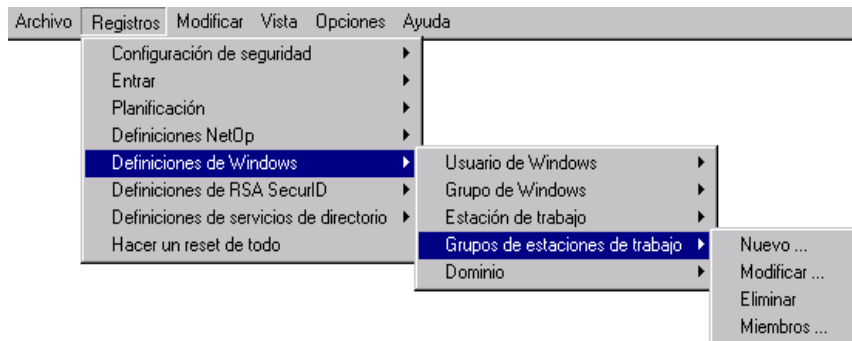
Archivo Registros Modificar Vista Opciones Ayuda

Configuración de seguridad
Entrar
Planificación
Definiciones NetOp
Definiciones de Windows
Definiciones de RSA SecurID
Definiciones de servicios de directorio
Hacer un reset de todo

Usuario de Windows
Grupo de Windows
Estación de trabajo
Grupos de estaciones de trabajo
Dominio

Nuevo ...
Modificar ...
Eliminar
Miembros ...